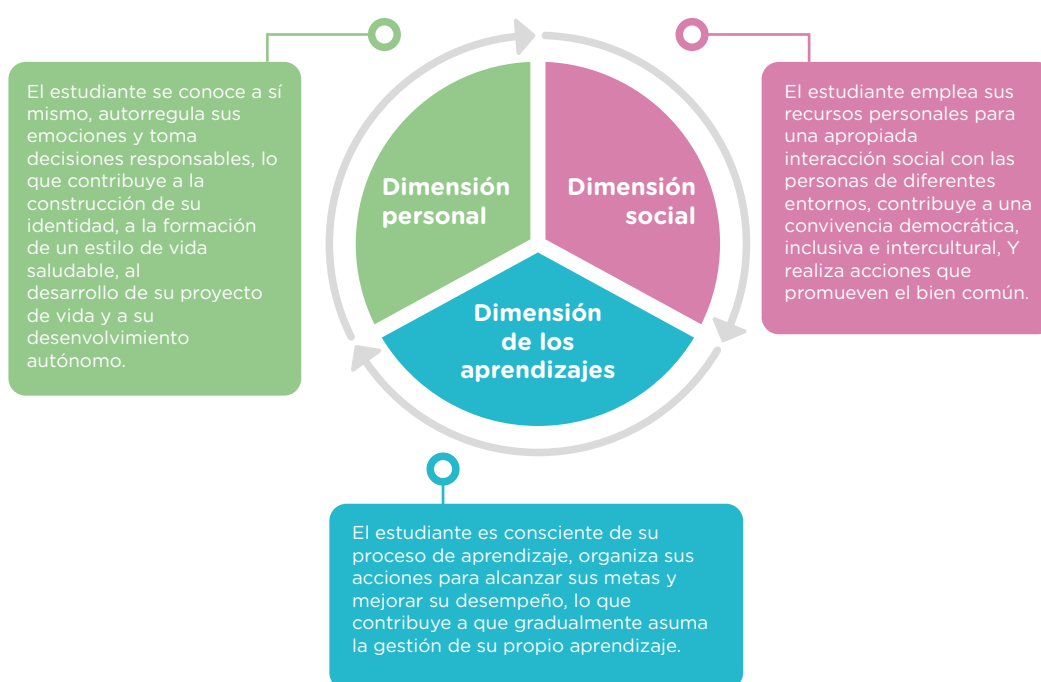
El estudiante se conoce a sí mismo, autorregula sus emociones y toma decisiones responsables, lo que contribuye a la construcción de su identidad, a la formación de un estilo de vida saludable, al desarrollo de su proyecto de vida y a su desenvolvimiento autónomo.

Dimensión personal

Dimensión social

Dimensión de los aprendizajes

El estudiante emplea sus recursos personales para una apropiada interacción social con las personas de diferentes entornos, contribuye a una convivencia democrática, inclusiva e intercultural, Y realiza acciones que promueven el bien común.

El estudiante es consciente de su proceso de aprendizaje, organiza sus acciones para alcanzar sus metas y mejorar su desempeño, lo que contribuye a que gradualmente asuma la gestión de su propio aprendizaje.